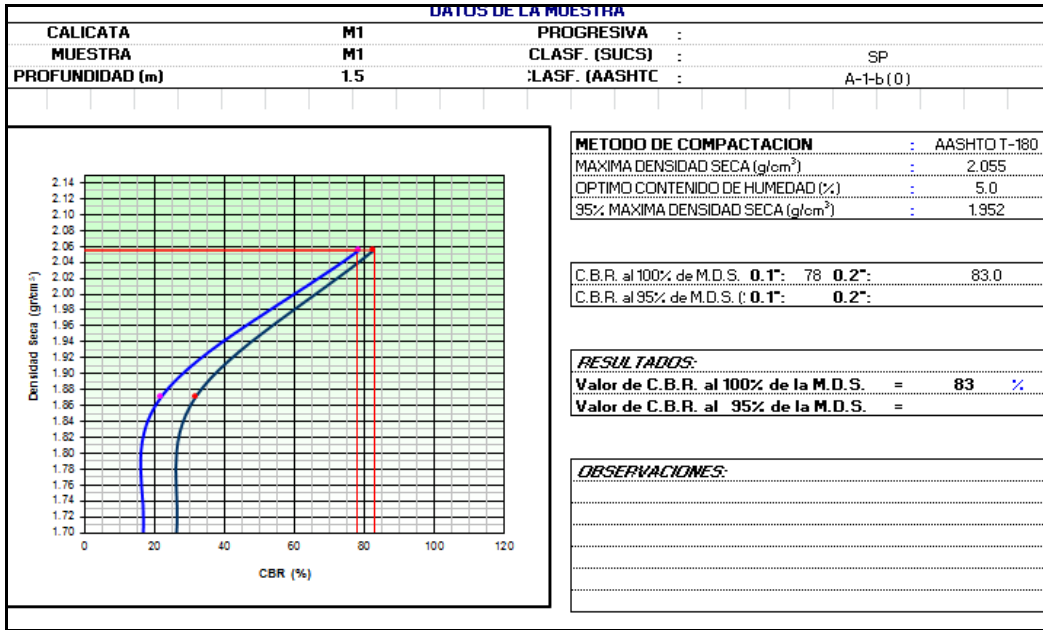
DATOS DE LA MUESTRA

| CALICATA | M1 | PROGRESIVA | : | |
|---|---|---|---|---|
| MUESTRA | M1 | CLASF. (SUCS) | : | SP |
| PROFUNDIDAD (m) | 1.5 | :LASF. (AASHTC | : | A-1-b(0) |

2.14
2.12
2.10
2.08
2.06
2.04
2.02
2.00
1.98
1.96
1.94
1.92
1.90
1.88
1.86
1.84
1.82
1.80
1.78
1.76
1.74
1.72
1.70

Densidad Seca (gr/cm³)

0 20 40 60 80 100 120

CBR (%)

| METODO DE COMPACTACION | : | AASHTO T-180 |
|---|---|---|
| MAXIMA DENSIDAD SECA (g/cm³) | : | 2.055 |
| OPTIMO CONTENIDO DE HUMEDAD (%) | : | 5.0 |
| 95% MAXIMA DENSIDAD SECA (g/cm³) | : | 1.952 |

C.B.R. al 100% de M.D.S. **0.1":** 78 **0.2":** 83.0
C.B.R. al 95% de M.D.S. (: **0.1":** **0.2":**

*RESULTADOS:*
**Valor de C.B.R. al 100% de la M.D.S. = 83 %**
**Valor de C.B.R. al 95% de la M.D.S. =**

*OBSERVACIONES:*